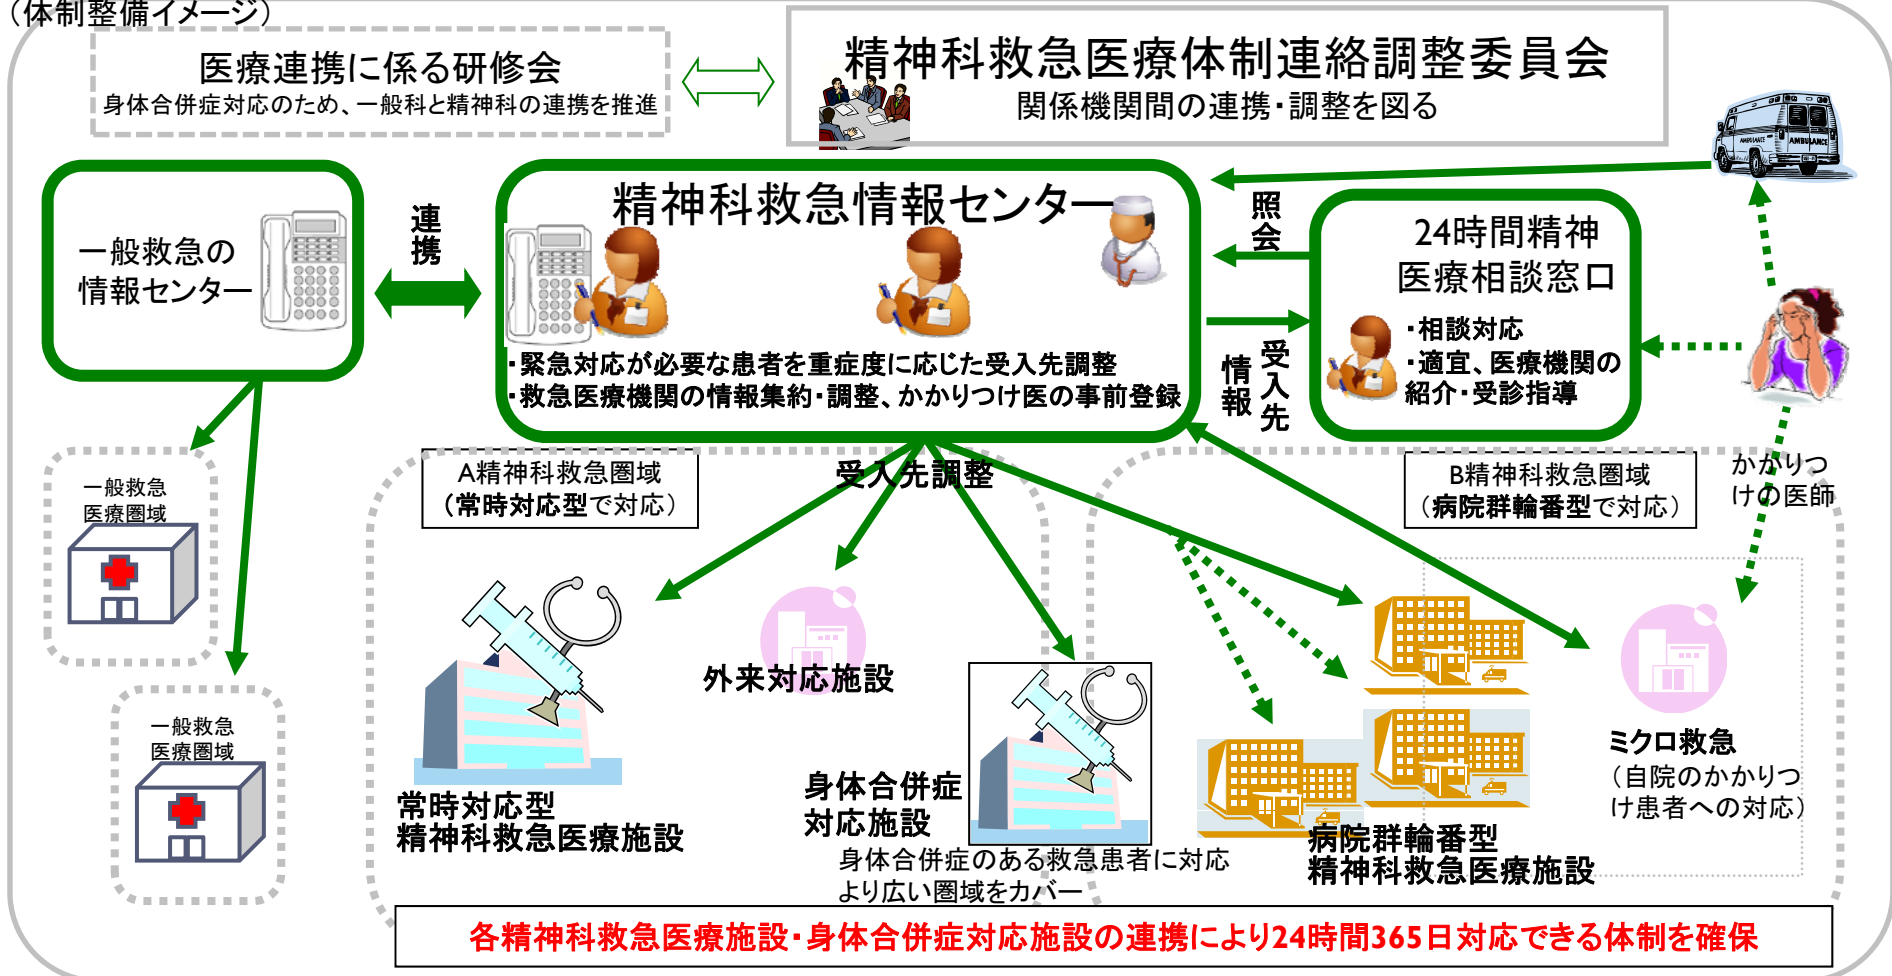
（体制整備イメージ）

医療連携に係る研修会
身体合併症対応のため、一般科と精神科の連携を推進

精神科救急医療体制連絡調整委員会
関係機関間の連携・調整を図る

一般救急の情報センター

連携

精神科救急情報センター
・緊急対応が必要な患者を重症度に応じた受入先調整
・救急医療機関の情報集約・調整、かかりつけ医の事前登録

照会

情報

受入先

24時間精神医療相談窓口
・相談対応
・適宜、医療機関の紹介・受診指導

かかりつけの医師

一般救急医療圏域

一般救急医療圏域

A精神科救急圏域
（常時対応型で対応）

受入先調整

B精神科救急圏域
（病院群輪番型で対応）

外来対応施設

常時対応型
精神科救急医療施設

身体合併症
対応施設
身体合併症のある救急患者に対応
より広い圏域をカバー

病院群輪番型
精神科救急医療施設

ミクロ救急
（自院のかかりつけ患者への対応）

各精神科救急医療施設・身体合併症対応施設の連携により24時間365日対応できる体制を確保